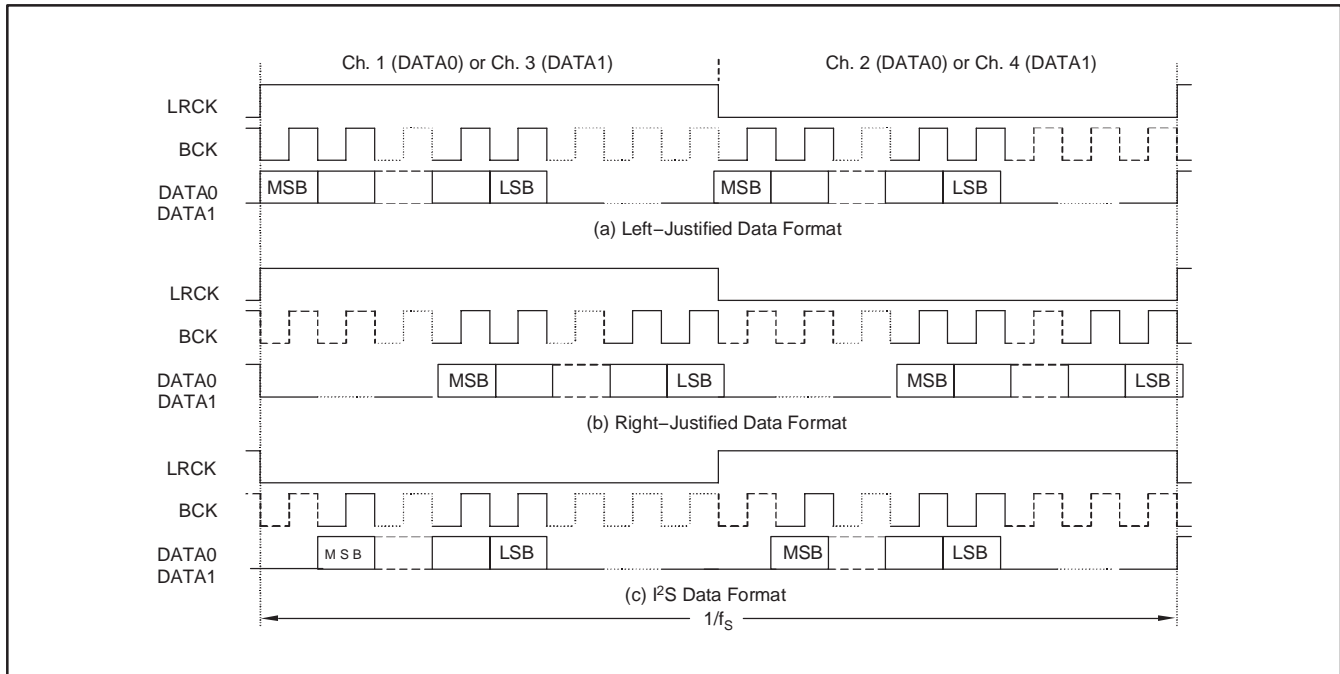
Ch. 1 (DATA0) or Ch. 3 (DATA1)

Ch. 2 (DATA0) or Ch. 4 (DATA1)

LRCK

BCK

DATA0
DATA1

MSB

LSB

MSB

LSB

(a) Left−Justified Data Format

LRCK

BCK

DATA0
DATA1

MSB

LSB

MSB

LSB

(b) Right−Justified Data Format

LRCK

BCK

DATA0
DATA1

MSB

LSB

MSB

LSB

(c) I$^2$S Data Format

$1/f_S$